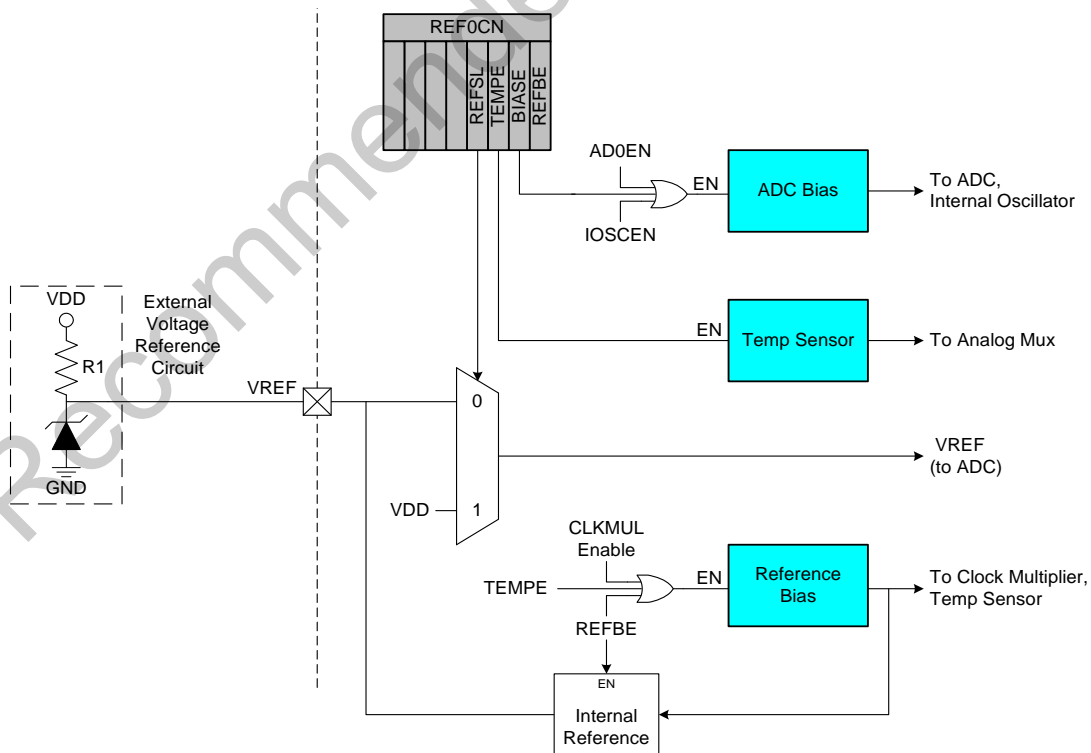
REF0CN

REFSL
TEMPE
BIASE
REFBE

AD0EN

IOSCEN

EN

ADC Bias

To ADC,
Internal Oscillator

VDD

R1

GND

External
Voltage
Reference
Circuit

VREF

EN

Temp Sensor

To Analog Mux

0

1

VDD

VREF
(to ADC)

CLKMUL
Enable

TEMPE

REFBE

EN

Reference
Bias

To Clock Multiplier,
Temp Sensor

EN

Internal
Reference

Recommended